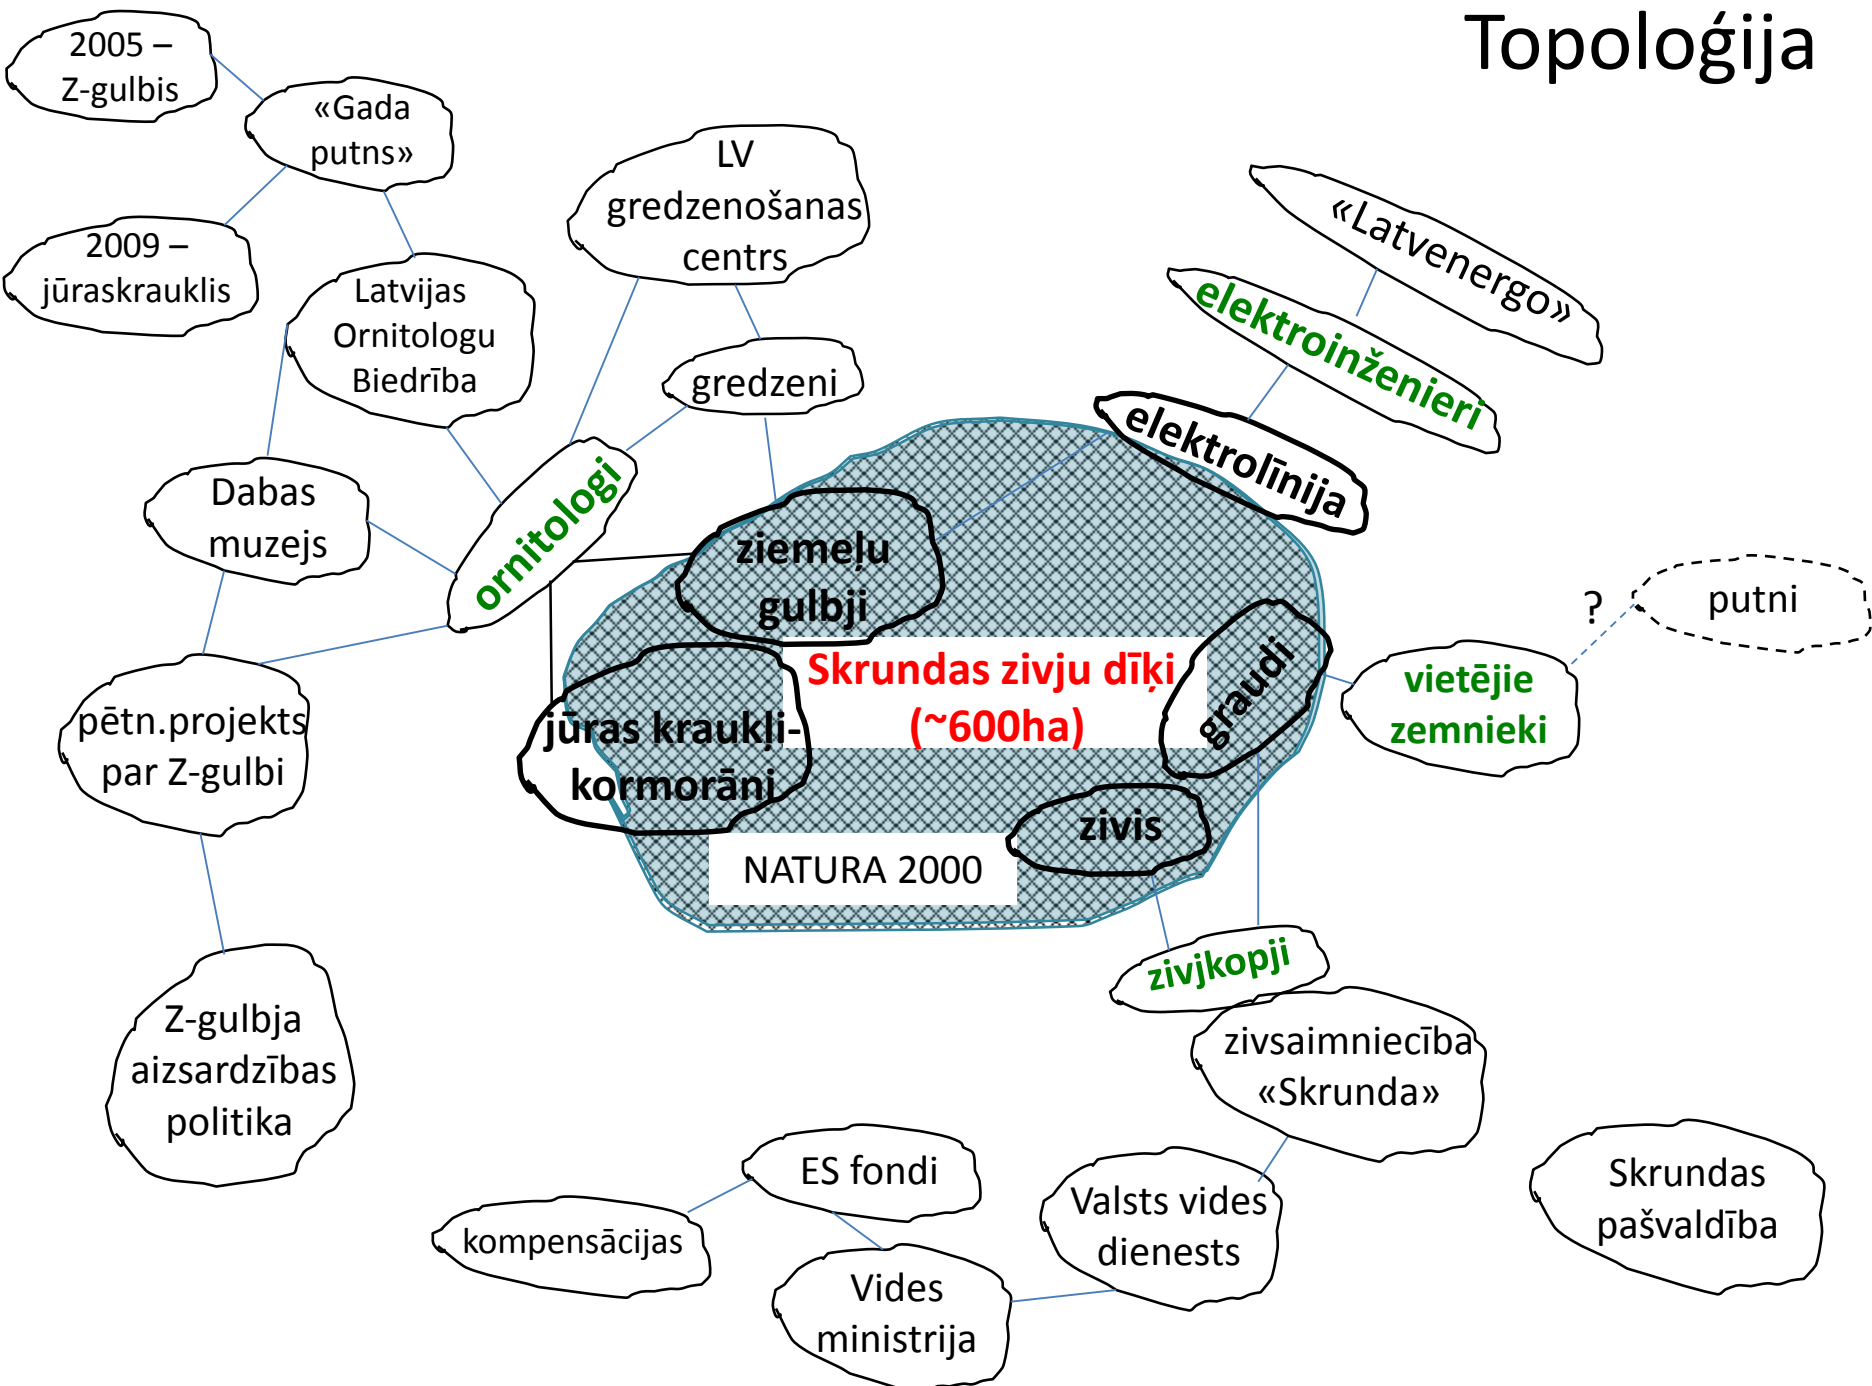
Topoloģija

2005 – Z-gulbis

«Gada putns»

2009 – jūraskrauklis

LV gredzenošanas centrs

«Latvenergo»

elektroinženieri

Latvijas Ornitologu Biedrība

gredzeni

elektrolīnija

Dabas muzejs

ornitologi

ziemeļu gulbji

Skrundas zivju dīķi (~600ha)

graudi

?

putni

vietējie zemnieki

pētn.projekts par Z-gulbi

jūras kraukļi-kormorāni

zivis

NATURA 2000

zivjkopji

Z-gulbja aizsardzības politika

zivsaimniecība «Skrunda»

ES fondi

Valsts vides dienests

Skrundas pašvaldība

kompensācijas

Vides ministrija